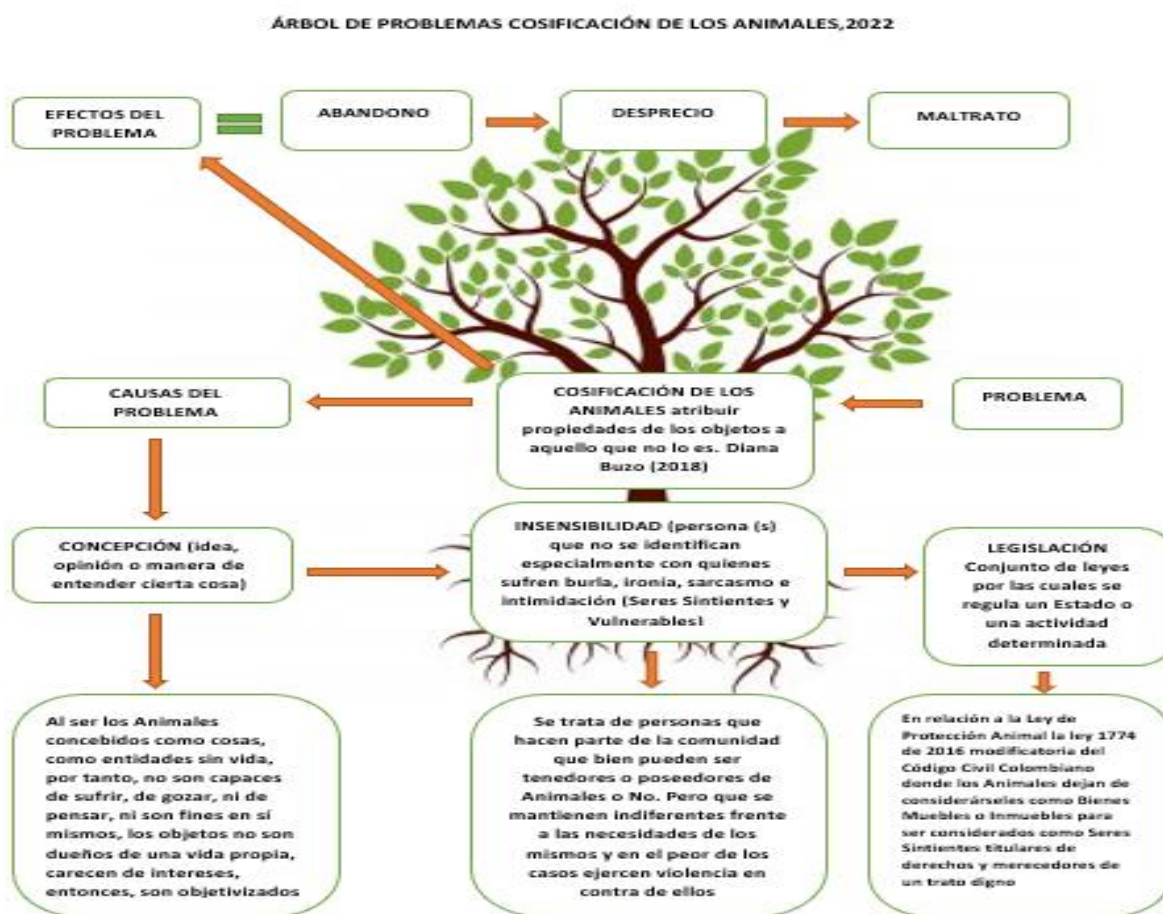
ÁRBOL DE PROBLEMAS COSIFICACIÓN DE LOS ANIMALES,2022

EFECTOS DEL PROBLEMA

ABANDONO

DESPRECIO

MALTRATO

CAUSAS DEL PROBLEMA

COSIFICACIÓN DE LOS ANIMALES atribuir propiedades de los objetos a aquello que no lo es. Diana Buzo (2018)

PROBLEMA

CONCEPCIÓN (idea, opinión o manera de entender cierta cosa)

INSENSIBILIDAD (persona (s) que no se identifican especialmente con quienes sufren burla, ironía, sarcasmo e intimidación (Seres Sintientes y Vulnerables)

LEGISLACIÓN Conjunto de leyes por las cuales se regula un Estado o una actividad determinada

Al ser los Animales concebidos como cosas, como entidades sin vida, por tanto, no son capaces de sufrir, de gozar, ni de pensar, ni son fines en sí mismos, los objetos no son dueños de una vida propia, carecen de intereses, entonces, son objetivizados

Se trata de personas que hacen parte de la comunidad que bien pueden ser tenedores o poseedores de Animales o No. Pero que se mantienen indiferentes frente a las necesidades de los mismos y en el peor de los casos ejercen violencia en contra de ellos

En relación a la Ley de Protección Animal la ley 1774 de 2016 modificatoria del Código Civil Colombiano donde los Animales dejan de considerárseles como Bienes Muebles o Inmuebles para ser considerados como Seres Sintientes titulares de derechos y merecedores de un trato digno